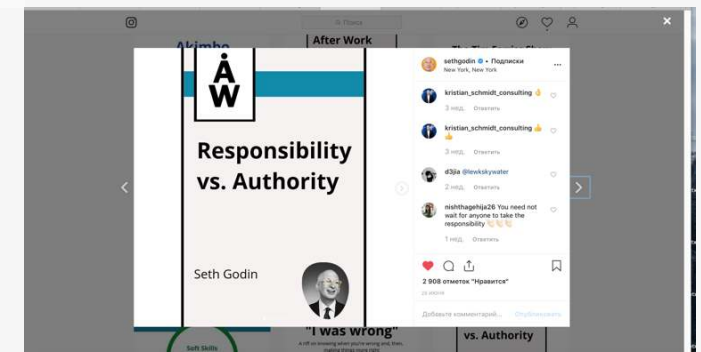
Поиск

Akimbo

After Work

The Tip Saving Stat

AW

Responsibility vs. Authority

Seth Godin

sethgodin • Подписки
New York, New York

kristian_schmidt_consulting 👌
3 нед. Ответить

kristian_schmidt_consulting 👍 👍
3 нед. Ответить

d3jla @lewkskywater
2 нед. Ответить

nishthagehija26 You need not wait for anyone to take the responsibility 👏👏👏
1 нед. Ответить

2 908 отметок "Нравится"
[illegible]

Добавьте комментарий... Опубликовать

Soft Skills

"I was wrong"

vs. Authority